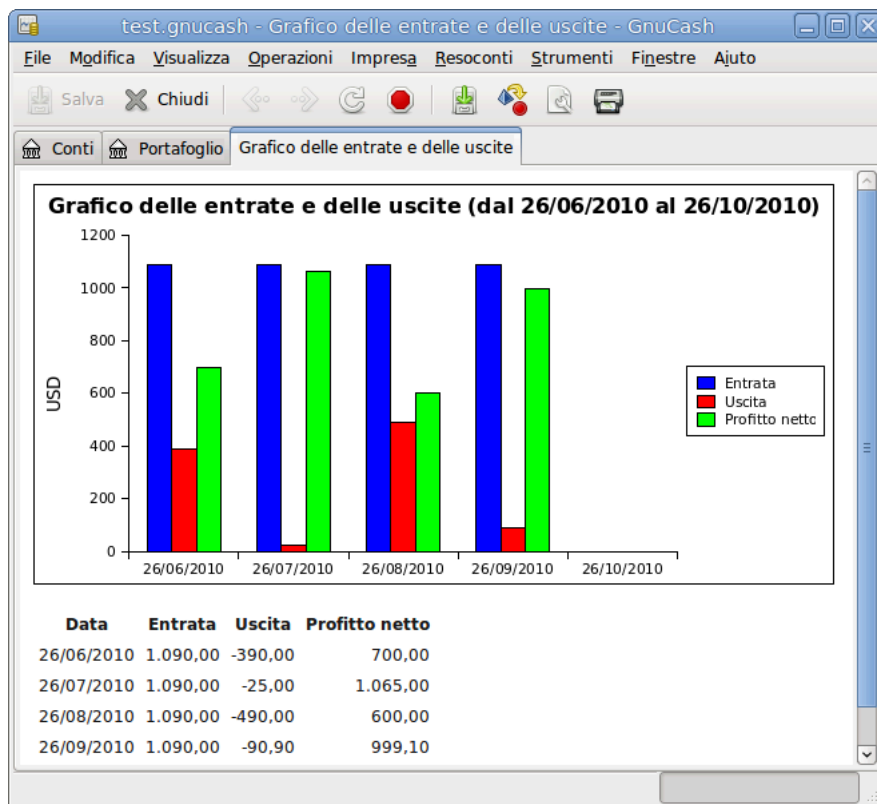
test.gnucash - Grafico delle entrate e delle uscite - GnuCash

File Modifica Visualizza Operazioni Impresa Resoconti Strumenti Finestre Aiuto

Salva Chiudi

Conti Portafoglio Grafico delle entrate e delle uscite

Grafico delle entrate e delle uscite (dal 26/06/2010 al 26/10/2010)

USD

1200
1000
800
600
400
200
0

26/06/2010 26/07/2010 26/08/2010 26/09/2010 26/10/2010

Entrata
Uscita
Profitto netto

| Data | Entrata | Uscita | Profitto netto |
|---|---|---|---|
| 26/06/2010 | 1.090,00 | -390,00 | 700,00 |
| 26/07/2010 | 1.090,00 | -25,00 | 1.065,00 |
| 26/08/2010 | 1.090,00 | -490,00 | 600,00 |
| 26/09/2010 | 1.090,00 | -90,90 | 999,10 |